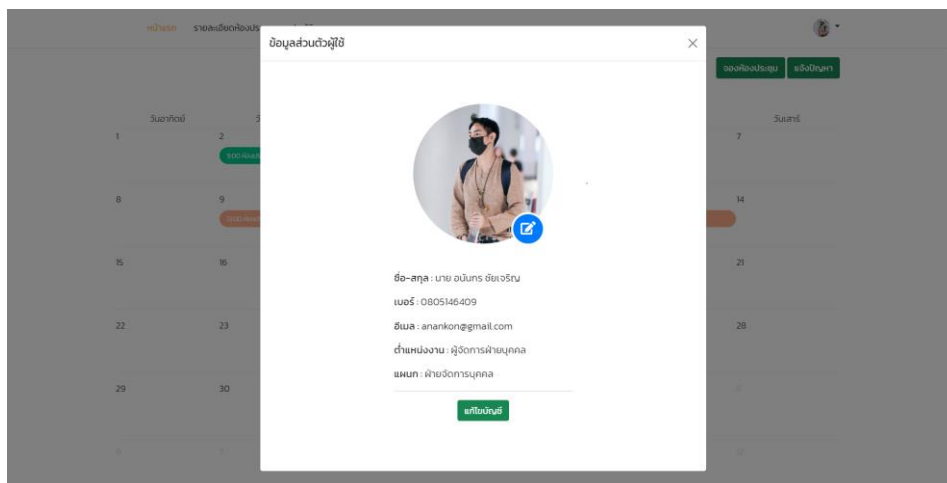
หน้าแรก รายละเอียดห้องประ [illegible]

จองห้องประชุม แจ้งปัญหา

วันอาทิตย์ วันเสาร์

1 2 7
8 9 14
15 16 21
22 23 28
29 30

ข้อมูลส่วนตัวผู้ใช้

×

ชื่อ-สกุล : นาย อนันทร ชัยเจริญ

เบอร์ : 0805146409

อีเมล : anankon@gmail.com

ตำแหน่งงาน : ผู้จัดการฝ่ายบุคคล

แผนก : ฝ่ายจัดการบุคคล

แก้ไขบัญชี